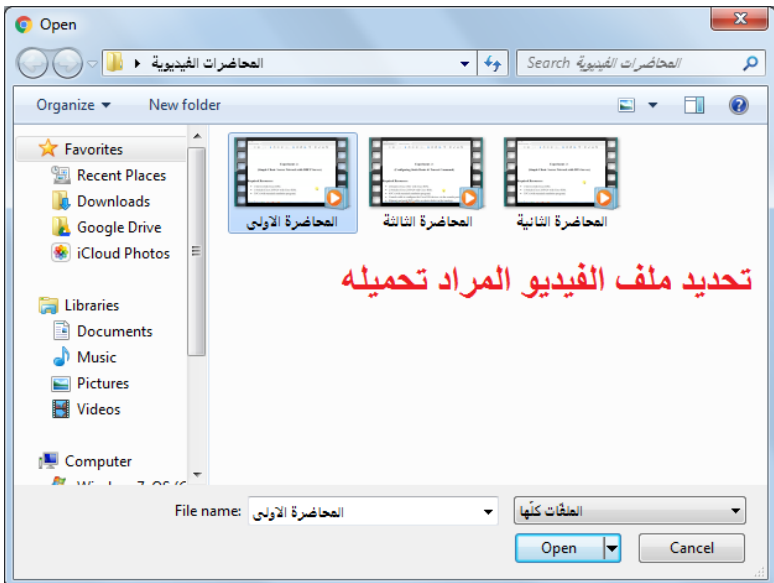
Open

المحاضرات الفيديوية ▸

Search المحاضرات الفيديوية

Organize ▾ New folder

Favorites
Recent Places
Downloads
Google Drive
iCloud Photos

Libraries
Documents
Music
Pictures
Videos

Computer
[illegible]

المحاضرة الاولى
المحاضرة الثالثة
المحاضرة الثانية

تحديد ملف الفيديو المراد تحميله

File name: المحاضرة الاولى

الملفات كلها

Open

Cancel